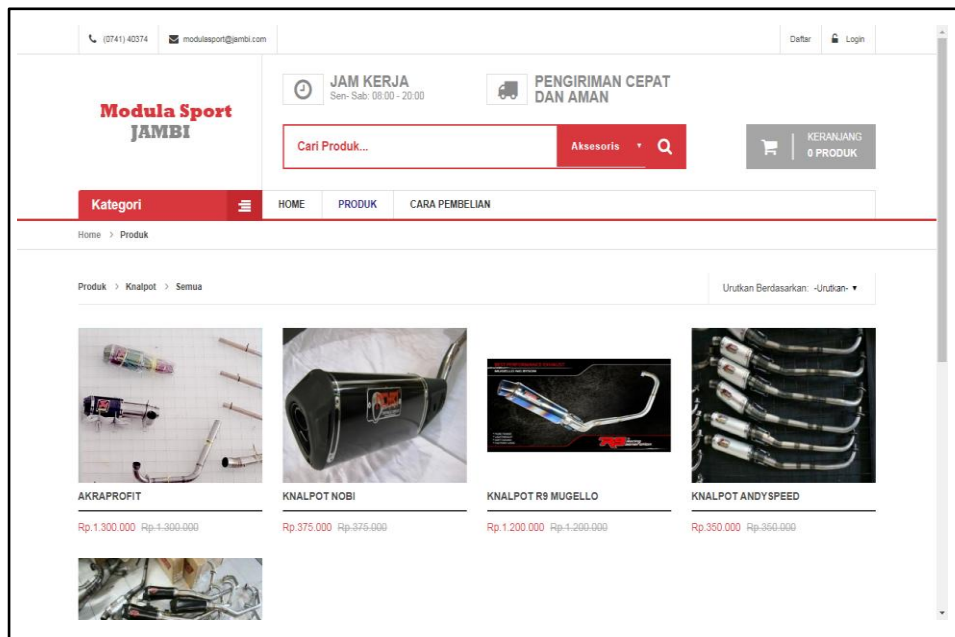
(0741) 40374 modulasport@jambi.com

Daftar Login

Modula Sport
JAMBI

JAM KERJA
Sen- Sab: 08:00 - 20:00

PENGIRIMAN CEPAT DAN AMAN

Cari Produk...

Aksesoris

KERANJANG
0 PRODUK

Kategori

HOME PRODUK CARA PEMBELIAN

Home > Produk

Produk > Knalpot > Semua

Urutkan Berdasarkan: -Urutkan-

AKRAPROFIT

Rp.1.300.000 ~~Rp.1.300.000~~

KNALPOT NOBI

Rp.375.000 ~~Rp.375.000~~

KNALPOT R9 MUGELLO

Rp.1.200.000 ~~Rp.1.200.000~~

KNALPOT ANDYSPEED

Rp.350.000 ~~Rp.350.000~~